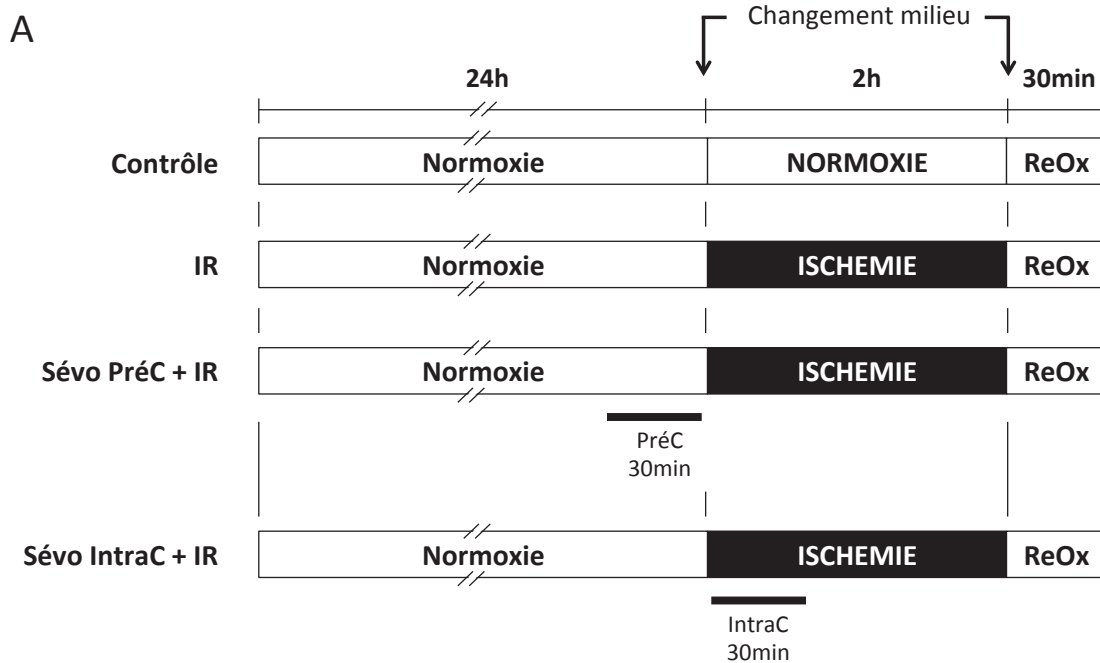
A

Changement milieu

24h

2h

30min

Contrôle

Normoxie

NORMOXIE

ReOx

IR

Normoxie

ISCHEMIE

ReOx

Sévo PréC + IR

Normoxie

ISCHEMIE

ReOx

PréC
30min

Sévo IntraC + IR

Normoxie

ISCHEMIE

ReOx

IntraC
30min